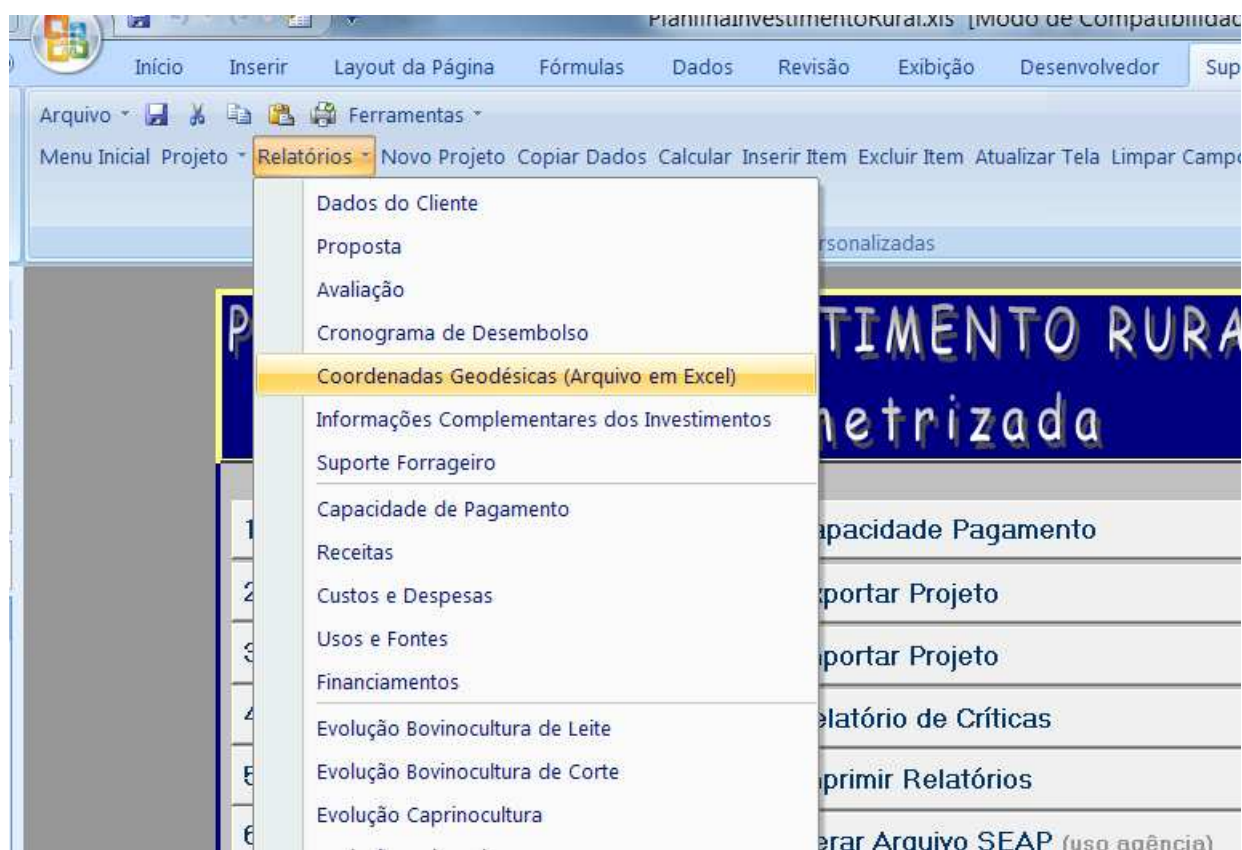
PlanilhaInvestimentoRural.xls [Modo de Compatibilidad

Início Inserir Layout da Página Fórmulas Dados Revisão Exibição Desenvolvedor Sup

Arquivo Ferramentas

Menu Inicial Projeto Relatórios Novo Projeto Copiar Dados Calcular Inserir Item Excluir Item Atualizar Tela Limpar Campo

Dados do Cliente
Proposta
Avaliação
Cronograma de Desembolso
Coordenadas Geodésicas (Arquivo em Excel)
Informações Complementares dos Investimentos
Suporte Forrageiro
Capacidade de Pagamento
Receitas
Custos e Despesas
Usos e Fontes
Financiamentos
Evolução Bovinocultura de Leite
Evolução Bovinocultura de Corte
Evolução Caprinocultura

rsonalizadas

P TIMENTO RURA
etrizada

1 pacidade Pagamento
2 portar Projeto
3 portar Projeto
4 elatório de Críticas
5 primir Relatórios
6 erar Arquivo SEAP (uso agência)